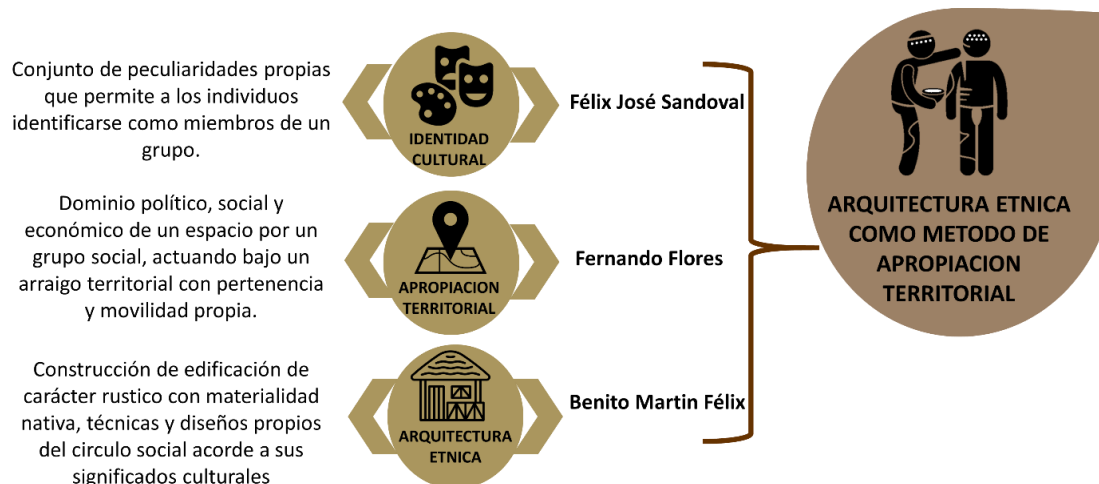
Conjunto de peculiaridades propias que permite a los individuos identificarse como miembros de un grupo.

IDENTIDAD CULTURAL

Félix José Sandoval

Dominio político, social y económico de un espacio por un grupo social, actuando bajo un arraigo territorial con pertenencia y movilidad propia.

APROPIACION TERRITORIAL

Fernando Flores

Construcción de edificación de carácter rustico con materialidad nativa, técnicas y diseños propios del circulo social acorde a sus significados culturales

ARQUITECTURA ETNICA

Benito Martin Félix

ARQUITECTURA ETNICA COMO METODO DE APROPIACION TERRITORIAL